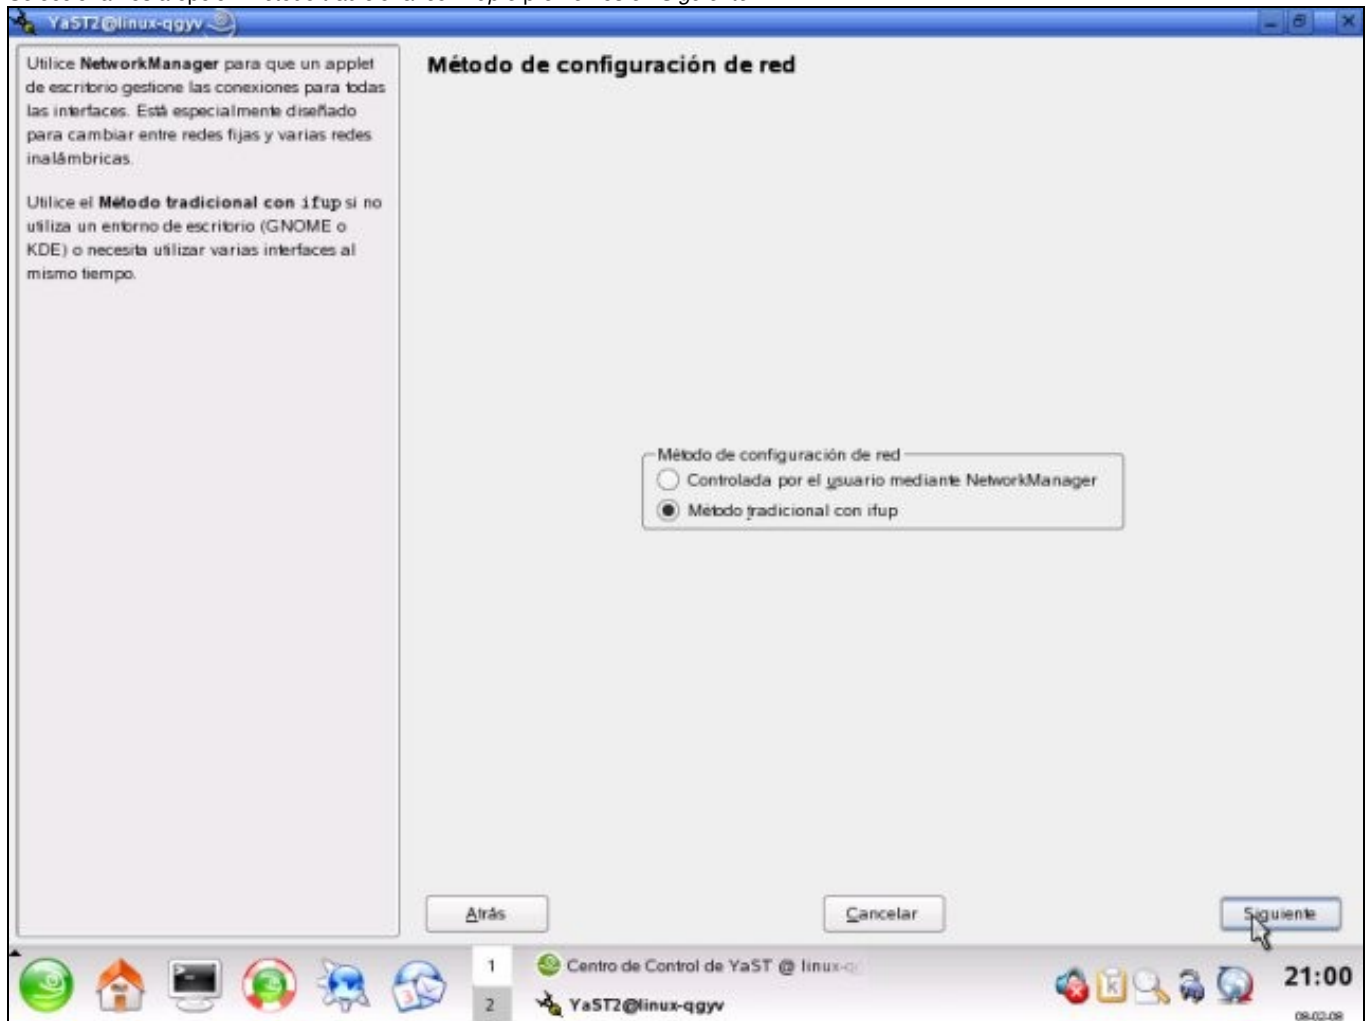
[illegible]

YaST2@linux-qgyv

Utilice **NetworkManager** para que un applet de escritorio gestione las conexiones para todas las interfaces. Está especialmente diseñado para cambiar entre redes fijas y varias redes inalámbricas.

Utilice el **Método tradicional con ifup** si no utiliza un entorno de escritorio (GNOME o KDE) o necesita utilizar varias interfaces al mismo tiempo.

Método de configuración de red

Método de configuración de red
Controlada por el usuario mediante NetworkManager
Método tradicional con ifup

Atrás
Cancelar
Siguiente

1
2
Centro de Control de YaST @ linux-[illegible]
YaST2@linux-qgyv
21:00
08-02-08